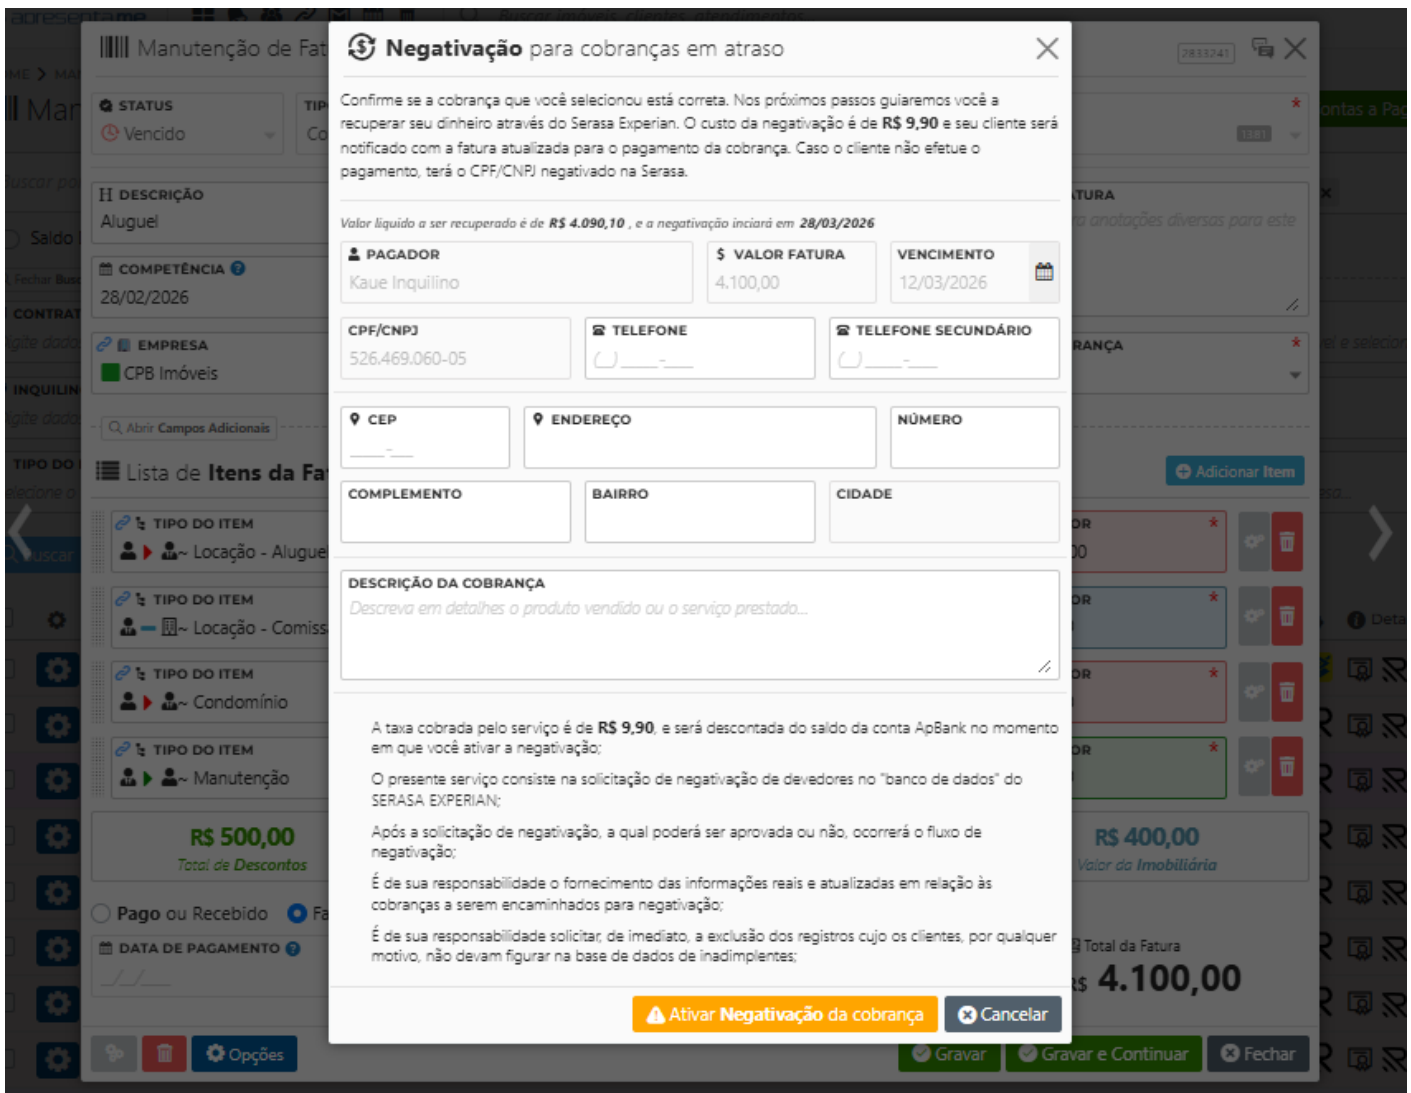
Negativação para cobranças em atraso

Confirme se a cobrança que você selecionou está correta. Nos próximos passos guiaremos você a recuperar seu dinheiro através do Serasa Experian. O custo da negativação é de R$ 9,90 e seu cliente será notificado com a fatura atualizada para o pagamento da cobrança. Caso o cliente não efetue o pagamento, terá o CPF/CNPJ negativado na Serasa.

Valor líquido a ser recuperado é de R$ 4.090,10 , e a negativação iniciará em 28/03/2026

PAGADOR
Kaue Inquilino

VALOR FATURA
4.100,00

VENCIMENTO
12/03/2026

CPF/CNPJ
526.469.060-05

TELEFONE
( ) ____-____

TELEFONE SECUNDÁRIO
( ) ____-____

CEP
_____-___

ENDEREÇO

NÚMERO

COMPLEMENTO

BAIRRO

CIDADE

DESCRIÇÃO DA COBRANÇA
Descreva em detalhes o produto vendido ou o serviço prestado...

A taxa cobrada pelo serviço é de R$ 9,90, e será descontada do saldo da conta ApBank no momento em que você ativar a negativação;

O presente serviço consiste na solicitação de negativação de devedores no "banco de dados" do SERASA EXPERIAN;

Após a solicitação de negativação, a qual poderá ser aprovada ou não, ocorrerá o fluxo de negativação;

É de sua responsabilidade o fornecimento das informações reais e atualizadas em relação às cobranças a serem encaminhados para negativação;

É de sua responsabilidade solicitar, de imediato, a exclusão dos registros cujo os clientes, por qualquer motivo, não devam figurar na base de dados de inadimplentes;

Ativar Negativação da cobrança
Cancelar